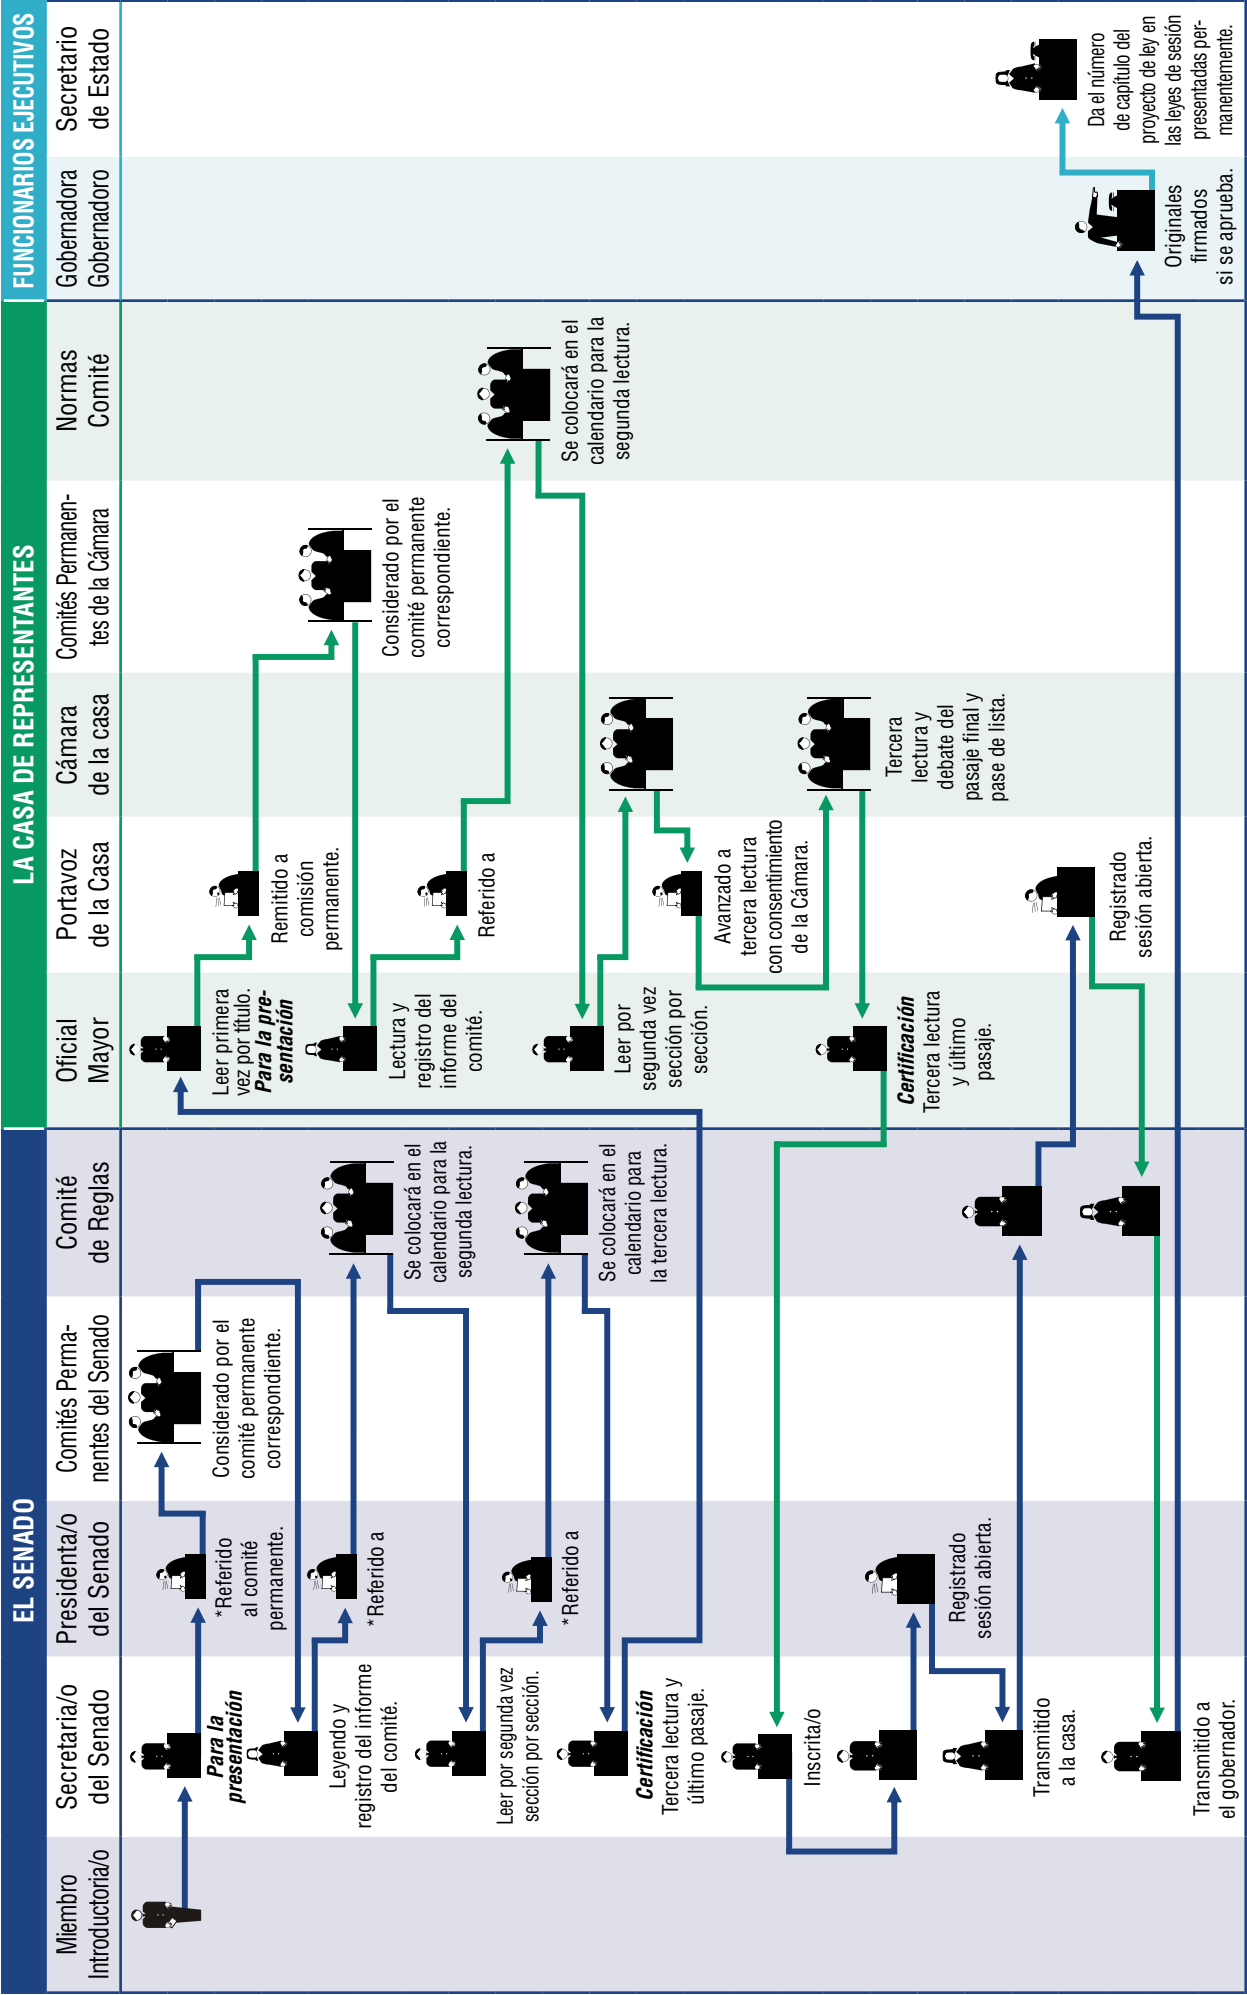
FUNCIONARIOS EJECUTIVOS
Secretario de Estado
Gobernadora Gobernadoro

LA CASA DE REPRESENTANTES
Normas Comité
Comités Permanentes de la Cámara
Cámara de la casa
Portavoz de la Casa
Oficial Mayor

EL SENADO
Comité de Reglas
Comités Permanentes del Senado
Presidenta/o del Senado
Secretaria/o del Senado
Miembro Introductoria/o

Para la presentación
*Referido al comité permanente.
Considerado por el comité permanente correspondiente.
Leyendo y registro del informe del comité.
*Referido a
Se colocará en el calendario para la segunda lectura.
Leer por segunda vez sección por sección.
*Referido a
Se colocará en el calendario para la tercera lectura.
Certificación Tercera lectura y último pasaje.
Leer primera vez por título. Para la presentación
Remitido a comisión permanente.
Considerado por el comité permanente correspondiente.
Lectura y registro del informe del comité.
Referido a
Se colocará en el calendario para la segunda lectura.
Leer por segunda vez sección por sección.
Avanzado a tercera lectura con consentimiento de la Cámara.
Tercera lectura y debate del pasaje final y pase de lista.
Certificación Tercera lectura y último pasaje.
Inscrita/o
Registrado sesión abierta.
Transmitido a la casa.
Registrado sesión abierta.
Transmitido a el gobernador.
Originales firmados si se aprueba.
Da el número de capítulo del proyecto de ley en las leyes de sesión presentadas permanentemente.